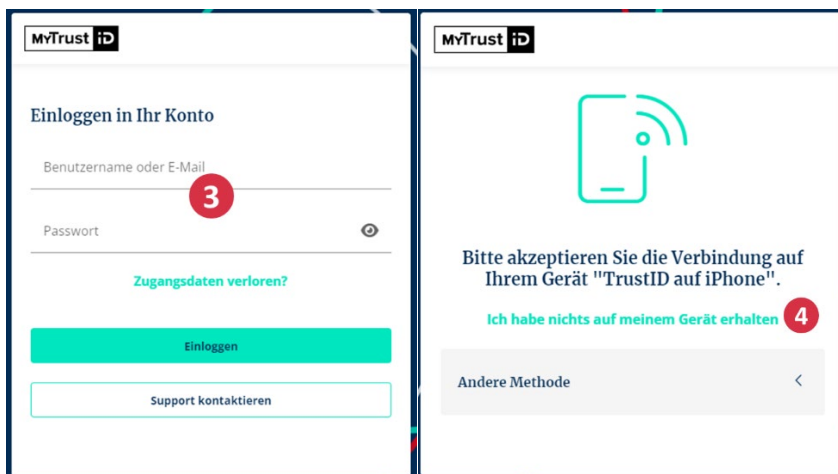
MyTrust iD

Einloggen in Ihr Konto

Benutzername oder E-Mail

3

Passwort

Zugangsdaten verloren?

Einloggen

Support kontaktieren

MyTrust iD

Bitte akzeptieren Sie die Verbindung auf Ihrem Gerät "TrustID auf iPhone".

Ich habe nichts auf meinem Gerät erhalten

4

Andere Methode